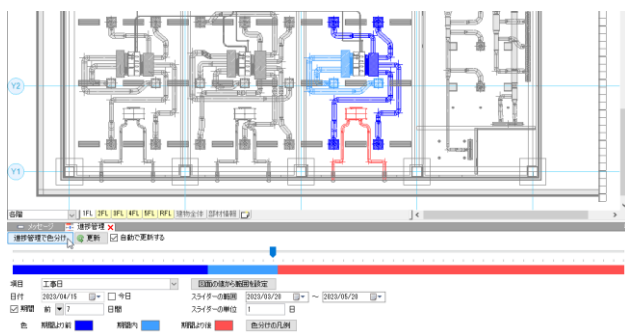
Y2

Y1

各階 | 1FL | 2FL | 3FL | 4FL | 5FL | RFL | 建物全体 | 部材情報

メッセージ | 進捗管理

進捗管理で色分け | 更新 | 自動で更新する

項目 工事日 | 図面の値から範囲を設定
日付 2023/04/15 | 今日 | スライダーの範囲 2023/03/20 ～ 2023/05/20
期間 前 7 日間 | スライダーの単位 1 日
色 期間より前 | 期間内 | 期間より後 | 色分けの凡例